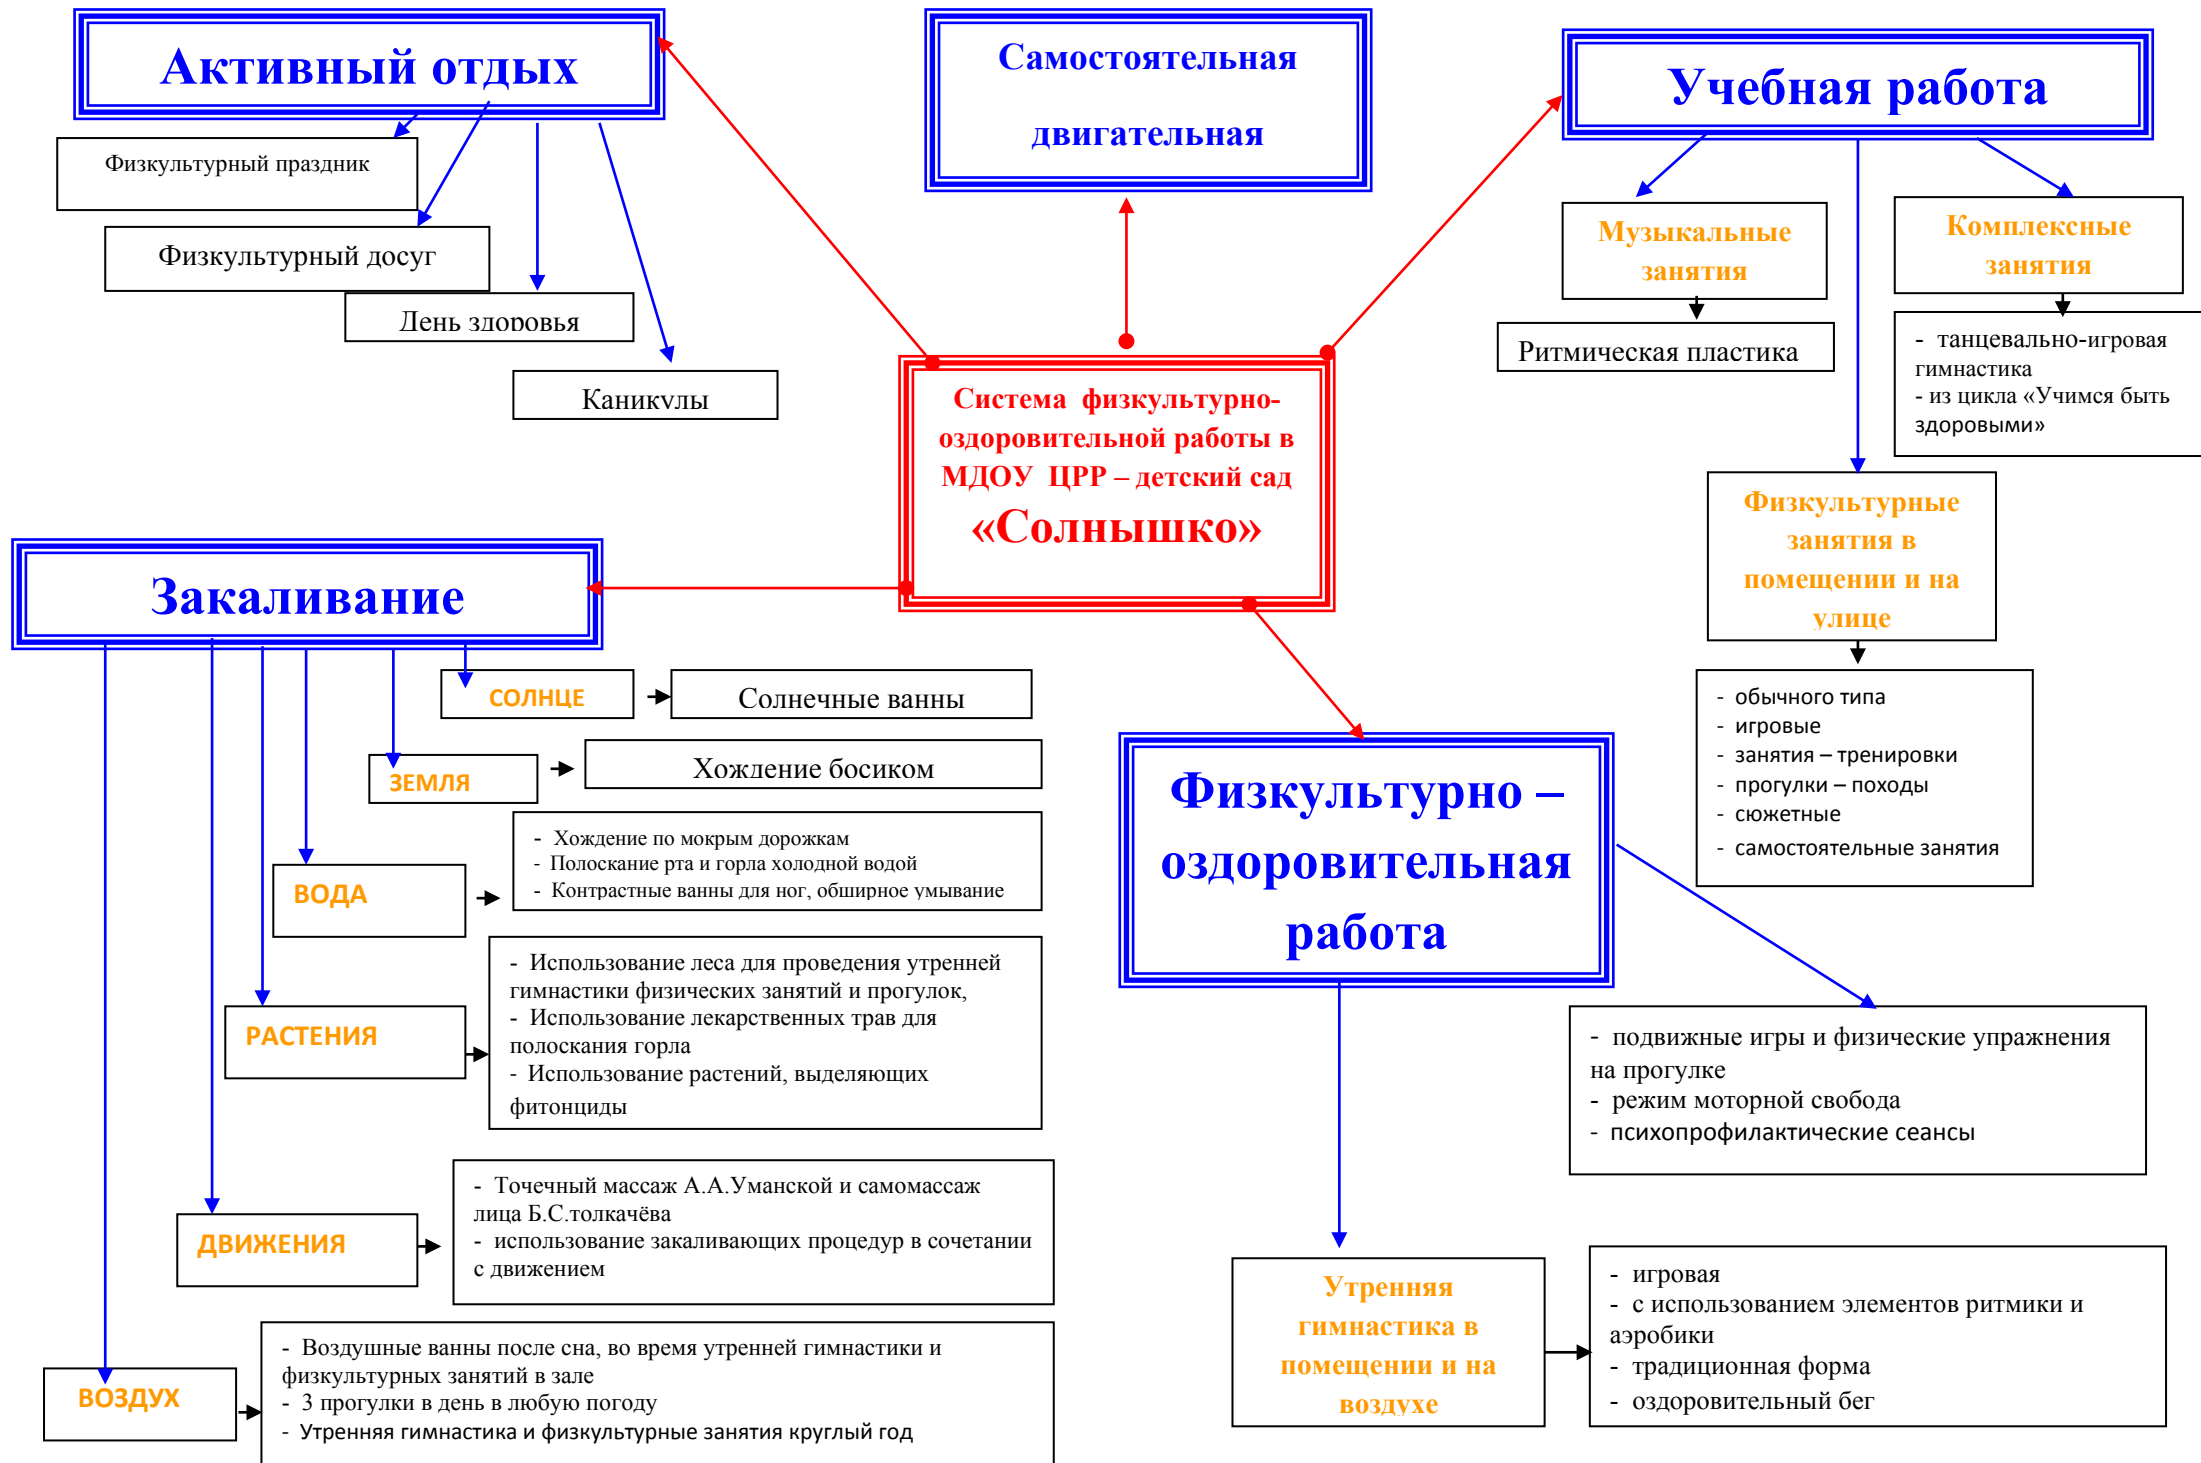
Активный отдых

Физкультурный праздник

Физкультурный досуг

День здоровья

Каникулы

Самостоятельная двигательная

Учебная работа

Музыкальные занятия

Ритмическая пластика

Комплексные занятия

- танцевально-игровая гимнастика
- из цикла «Учимся быть здоровыми»

Система физкультурно-оздоровительной работы в МДОУ ЦРР – детский сад «Солнышко»

Физкультурные занятия в помещении и на улице

- обычного типа
- игровые
- занятия – тренировки
- прогулки – походы
- сюжетные
- самостоятельные занятия

Закаливание

СОЛНЦЕ

Солнечные ванны

ЗЕМЛЯ

Хождение босиком

ВОДА

- Хождение по мокрым дорожкам
- Полоскание рта и горла холодной водой
- Контрастные ванны для ног, обширное умывание

РАСТЕНИЯ

- Использование леса для проведения утренней гимнастики физических занятий и прогулок,
- Использование лекарственных трав для полоскания горла
- Использование растений, выделяющих фитонциды

ДВИЖЕНИЯ

- Точечный массаж А.А.Уманской и самомассаж лица Б.С.толкачёва
- использование закаливающих процедур в сочетании с движением

ВОЗДУХ

- Воздушные ванны после сна, во время утренней гимнастики и физкультурных занятий в зале
- 3 прогулки в день в любую погоду
- Утренняя гимнастика и физкультурные занятия круглый год

Физкультурно – оздоровительная работа

- подвижные игры и физические упражнения на прогулке
- режим моторной свобода
- психопрофилактические сеансы

Утренняя гимнастика в помещении и на воздухе

- игровая
- с использованием элементов ритмики и аэробики
- традиционная форма
- оздоровительный бег